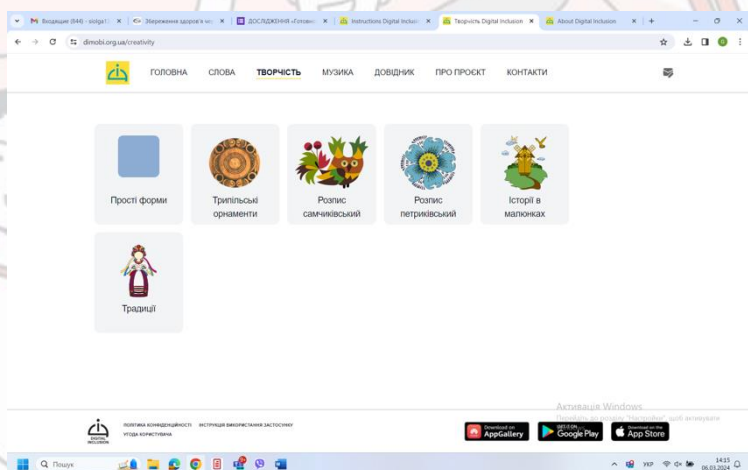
Вхідні (844) - sixlga1 | Збереження здоров'я | ДОСЛІДЖЕННЯ «Готово | Instructions Digital Inclusion | Творчість Digital Inclusion | About Digital Inclusion

dimobi.org.ua/creativity

ГОЛОВНА СЛОВА ТВОРЧІСТЬ МУЗИКА ДОВІДНИК ПРО ПРОЄКТ КОНТАКТИ

Прості форми

Трипільські орнаменти

Розпис самчиківський

Розпис петриківський

Історії в малюнках

Традиції

DIGITAL INCLUSION

ПОЛІТИКА КОНФІДЕНЦІЙНОСТІ ІНСТРУКЦІЯ ВИКОРИСТАННЯ ЗАСТОСУНКУ

УГОДА КОРИСТУВАЧА

Download on AppGallery

GET IT ON Google Play

Download on the App Store

Активація Windows
Перейдіть до розділу "Настройки", щоб активувати Windows.

Пошук

УКР 14:15 06.03.2024